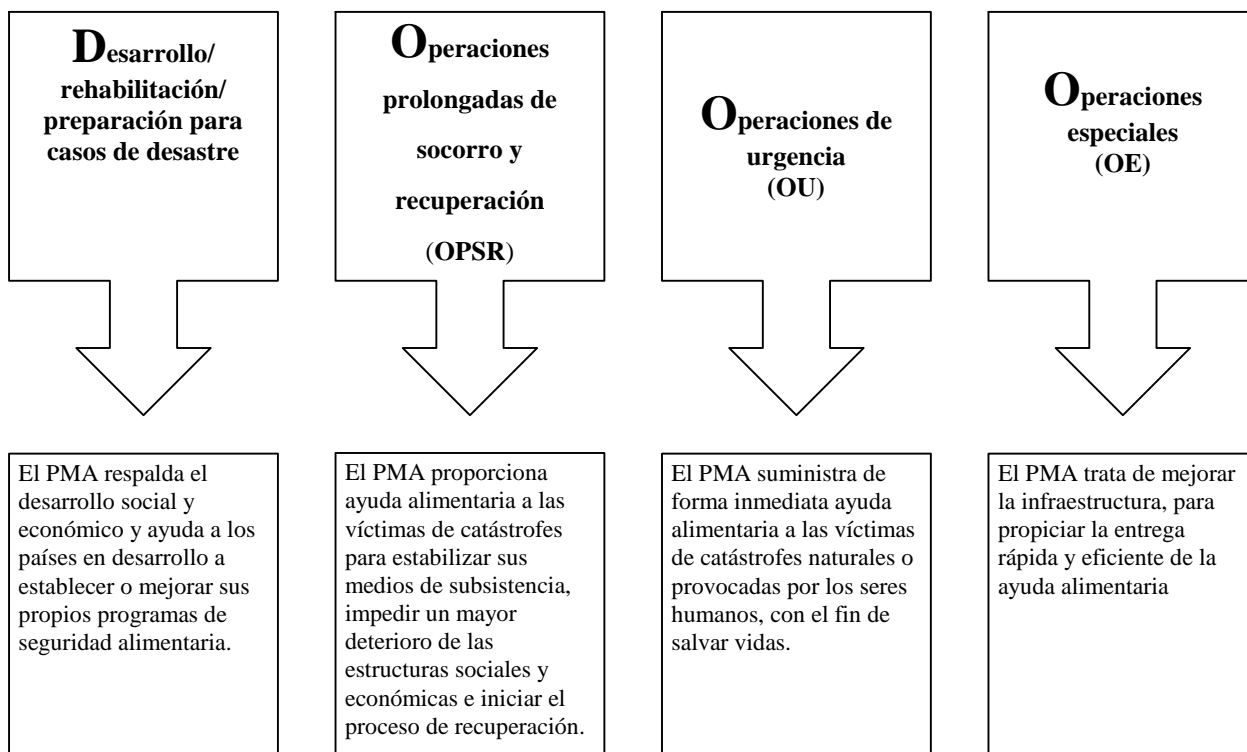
Desarrollo/ rehabilitación/ preparación para casos de desastre

Operaciones prolongadas de socorro y recuperación (OPSR)

Operaciones de urgencia (OU)

Operaciones especiales (OE)

El PMA respalda el desarrollo social y económico y ayuda a los países en desarrollo a establecer o mejorar sus propios programas de seguridad alimentaria.

El PMA proporciona ayuda alimentaria a las víctimas de catástrofes para estabilizar sus medios de subsistencia, impedir un mayor deterioro de las estructuras sociales y económicas e iniciar el proceso de recuperación.

El PMA suministra de forma inmediata ayuda alimentaria a las víctimas de catástrofes naturales o provocadas por los seres humanos, con el fin de salvar vidas.

El PMA trata de mejorar la infraestructura, para propiciar la entrega rápida y eficiente de la ayuda alimentaria